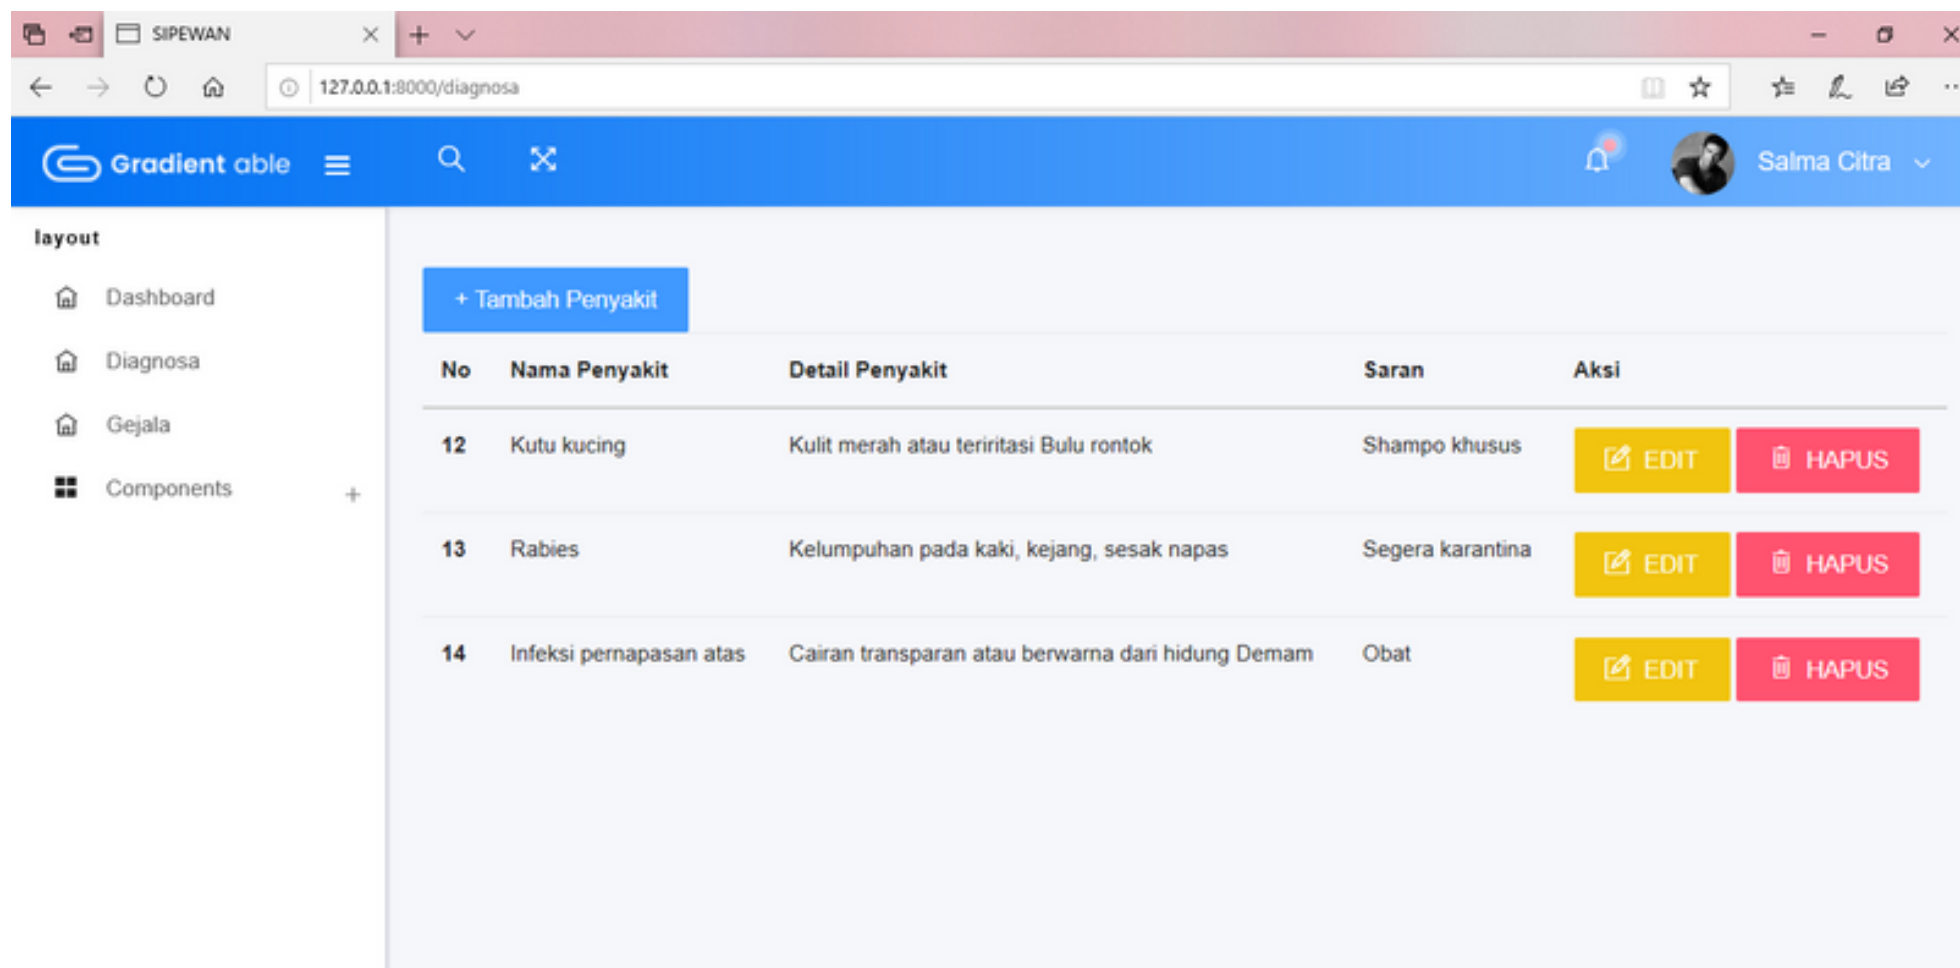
SIPEWAN

127.0.0.1:8000/diagnosa

Gradient able

Salma Citra

layout

Dashboard

Diagnosa

Gejala

Components

+ Tambah Penyakit

| No | Nama Penyakit | Detail Penyakit | Saran | Aksi |
|---|---|---|---|---|
| 12 | Kutu kucing | Kulit merah atau teriritasi Bulu rontok | Shampo khusus | EDIT HAPUS |
| 13 | Rabies | Kelumpuhan pada kaki, kejang, sesak napas | Segera karantina | EDIT HAPUS |
| 14 | Infeksi pernapasan atas | Cairan transparan atau berwarna dari hidung Demam | Obat | EDIT HAPUS |